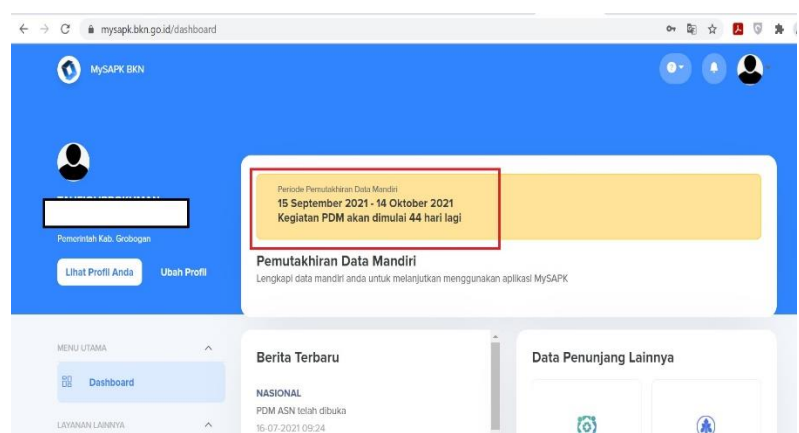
mysapk.bkn.go.id/dashboard

MySAPK BKN

Pemerintah Kab. Grobogan

Lihat Profil Anda

Ubah Profil

Periode Pemutakhiran Data Mandiri
15 September 2021 - 14 Oktober 2021
Kegiatan PDM akan dimulai 44 hari lagi

Pemutakhiran Data Mandiri
Lengkapi data mandiri anda untuk melanjutkan menggunakan aplikasi MySAPK

MENU UTAMA

Dashboard

LAYANAN LAINNYA

Berita Terbaru

NASIONAL
PDM ASN telah dibuka
16-07-2021 09:24

Data Penunjang Lainnya